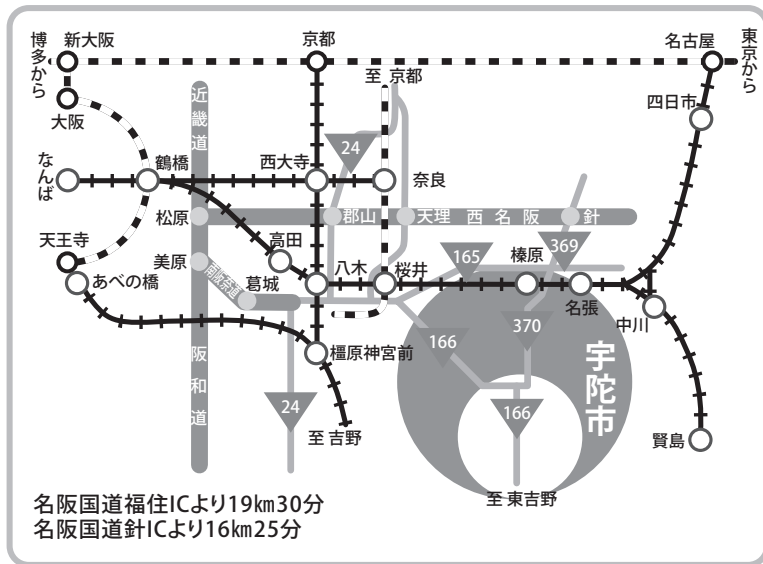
博多から
新大阪
京都
名古屋
東京から
大阪
至 京都
四日市
近畿道
24
なんば
鶴橋
西大寺
奈良
松原
郡山
天理
西名阪
針
高田
369
天王寺
美原
南阪奈道
八木
桜井
165
榛原
あべの橋
葛城
名張
中川
370
166
宇陀市
阪和道
橿原神宮前
24
166
至 吉野
賢島
至 東吉野
名阪国道福住ICより19㎞30分
名阪国道針ICより16㎞25分